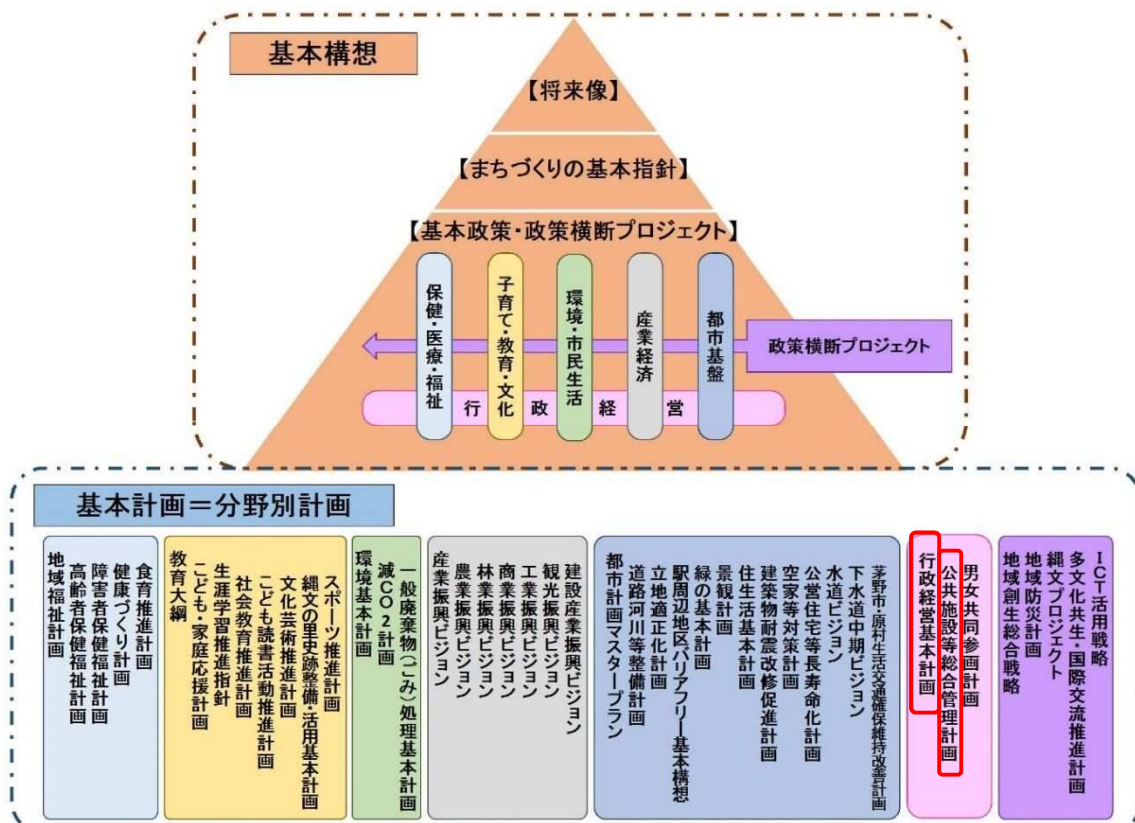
基本構想

【将来像】

【まちづくりの基本指針】

【基本政策・政策横断プロジェクト】

保健・医療・福祉

子育て・教育・文化

環境・市民生活

産業経済

都市基盤

政策横断プロジェクト

行　政　経　営

基本計画＝分野別計画

地域福祉計画
高齢者保健福祉計画
障害者保健福祉計画
健康づくり計画
食育推進計画

教育大綱
こども・家庭応援計画
生涯学習推進指針
社会教育推進計画
こども読書活動推進計画
文化芸術推進計画
縄文の里史跡整備・活用基本計画
スポーツ推進計画

環境基本計画
減CO２計画
一般廃棄物（ごみ）処理基本計画

産業振興ビジョン
農業振興ビジョン
林業振興ビジョン
商業振興ビジョン
工業振興ビジョン
観光振興ビジョン
建設産業振興ビジョン

都市計画マスタープラン
道路河川等整備計画
立地適正化計画
駅周辺地区バリアフリー基本構想
緑の基本計画
景観計画
住生活基本計画
建築物耐震改修促進計画
空家等対策計画
公営住宅等長寿命化計画
水道ビジョン
下水道中期ビジョン
茅野市・原村生活交通確保維持改善計画

行政経営基本計画
公共施設等総合管理計画
男女共同参画計画

地域創生総合戦略
地域防災計画
縄文プロジェクト
多文化共生・国際交流推進計画
ICT活用戦略